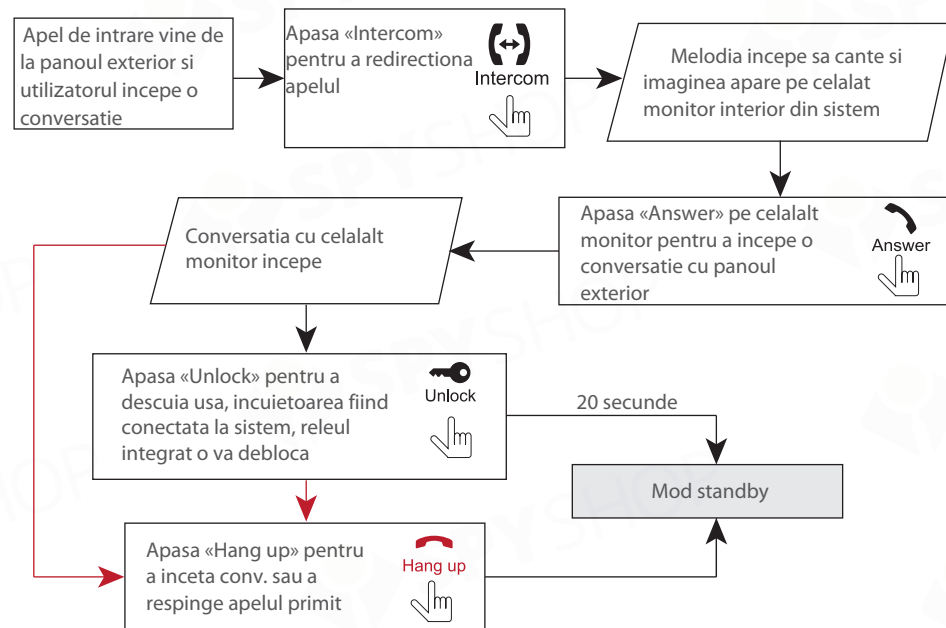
Apel de intrare vine de la panoul exterior si utilizatorul incepe o conversatie

Apasa «Intercom» pentru a redirectiona apelul

Intercom

Melodia incepe sa cante si imaginea apare pe celalat monitor interior din sistem

Apasa «Answer» pe celalalt monitor pentru a incepe o conversatie cu panoul exterior

Answer

Conversatia cu celalalt monitor incepe

Apasa «Unlock» pentru a descuia usa, incuietoarea fiind conectata la sistem, releul integrat o va debloca

Unlock

20 secunde

Mod standby

Apasa «Hang up» pentru a inceta conv. sau a respinge apelul primit

Hang up